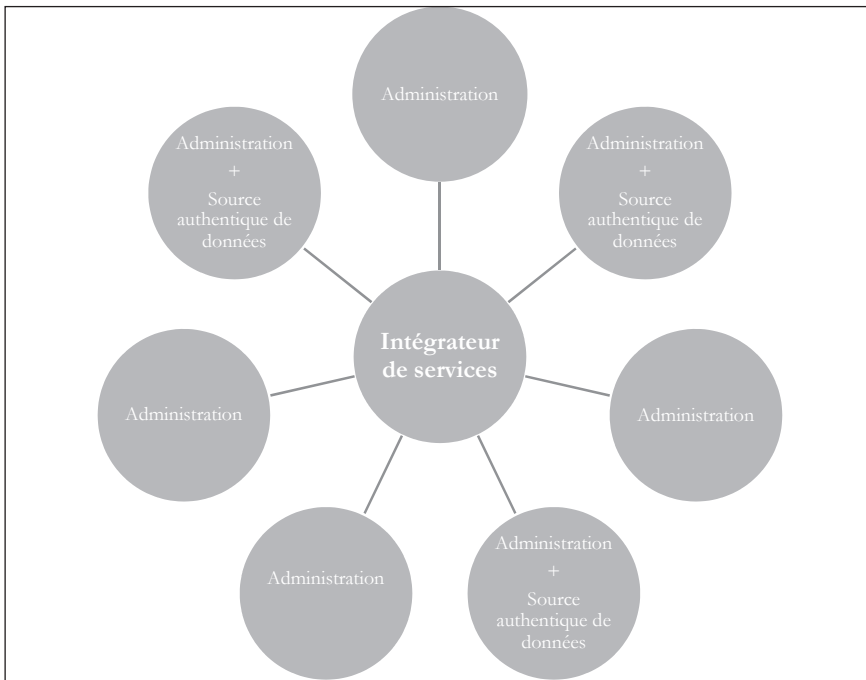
Administration

Administration
+
Source authentique de données

Administration
+
Source authentique de données

Intégrateur de services

Administration

Administration

Administration

Administration
+
Source authentique de données